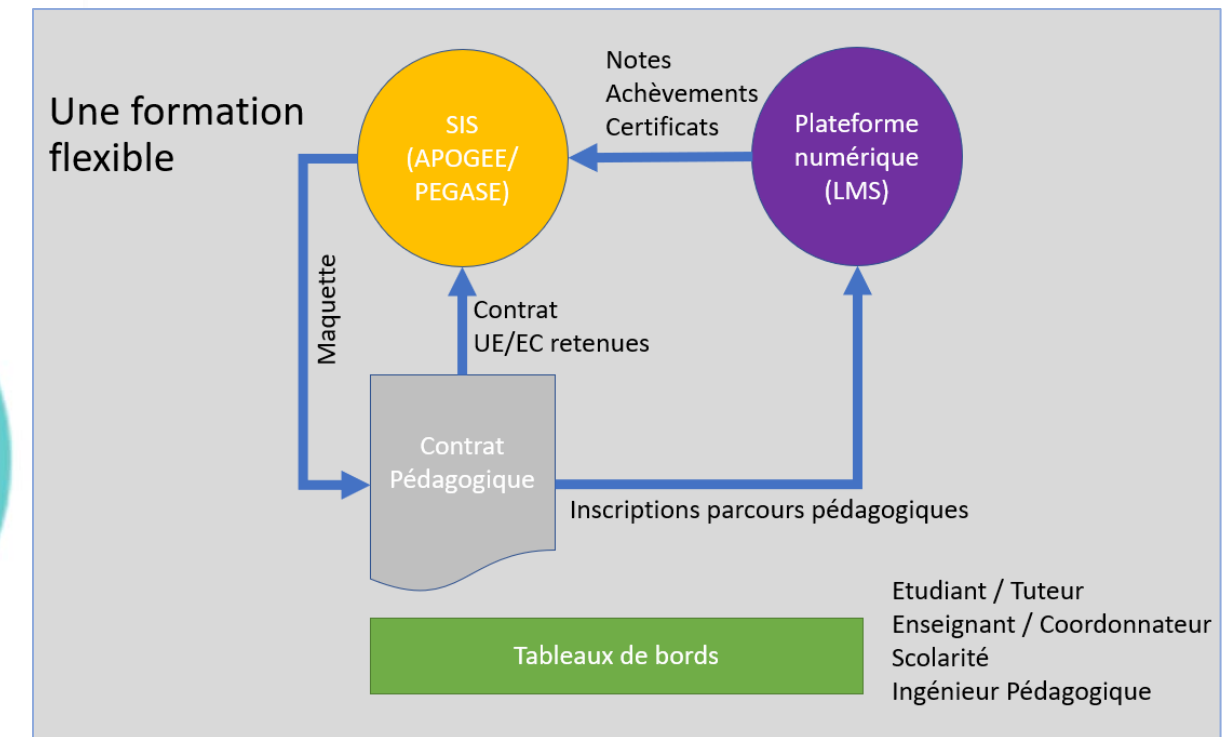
Une formation flexible

SIS (APOGEE/ PEGASE)

Notes
Achèvements
Certificats

Plateforme numérique (LMS)

Maquette

Contrat
UE/EC retenues

Contrat Pédagogique

Inscriptions parcours pédagogiques

Tableaux de bords

Etudiant / Tuteur
Enseignant / Coordonnateur
Scolarité
Ingénieur Pédagogique